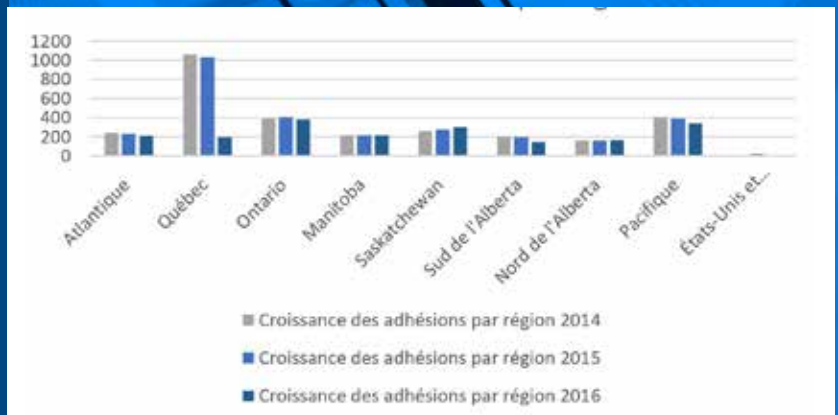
1200
1000
800
600
400
200
0

Atlantique
Québec
Ontario
Manitoba
Saskatchewan
Sud de l'Alberta
Nord de l'Alberta
Pacifique
États-Unis et...

Croissance des adhésions par région 2014
Croissance des adhésions par région 2015
Croissance des adhésions par région 2016